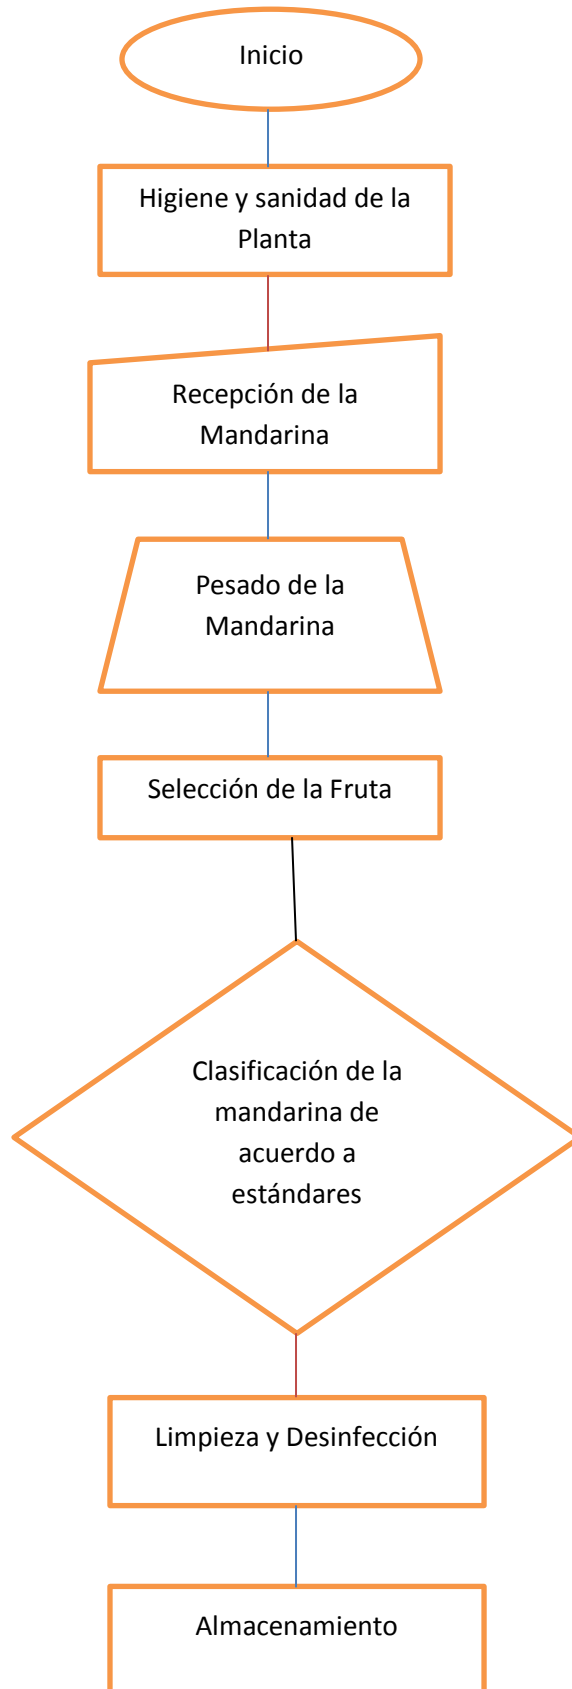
Inicio

Higiene y sanidad de la Planta

Recepción de la Mandarina

Pesado de la Mandarina

Selección de la Fruta

Clasificación de la mandarina de acuerdo a estándares

Limpieza y Desinfección

Almacenamiento